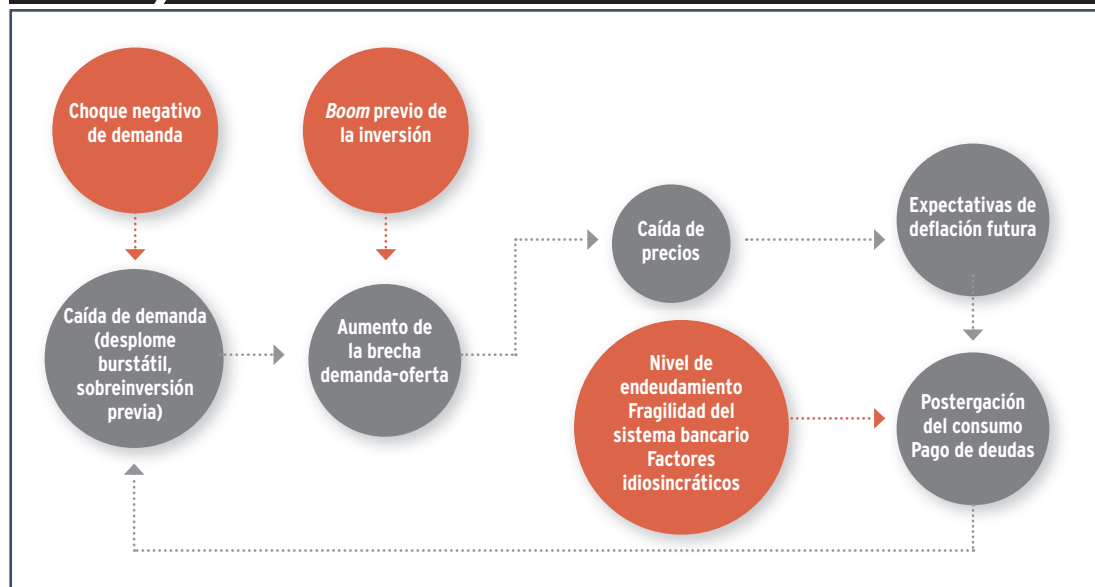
Choque negativo de demanda

*Boom* previo de la inversión

Caída de demanda (desplome burstátil, sobreinversión previa)

Aumento de la brecha demanda-oferta

Caída de precios

Expectativas de deflación futura

Nivel de endeudamiento Fragilidad del sistema bancario Factores idiosincráticos

Postergación del consumo Pago de deudas